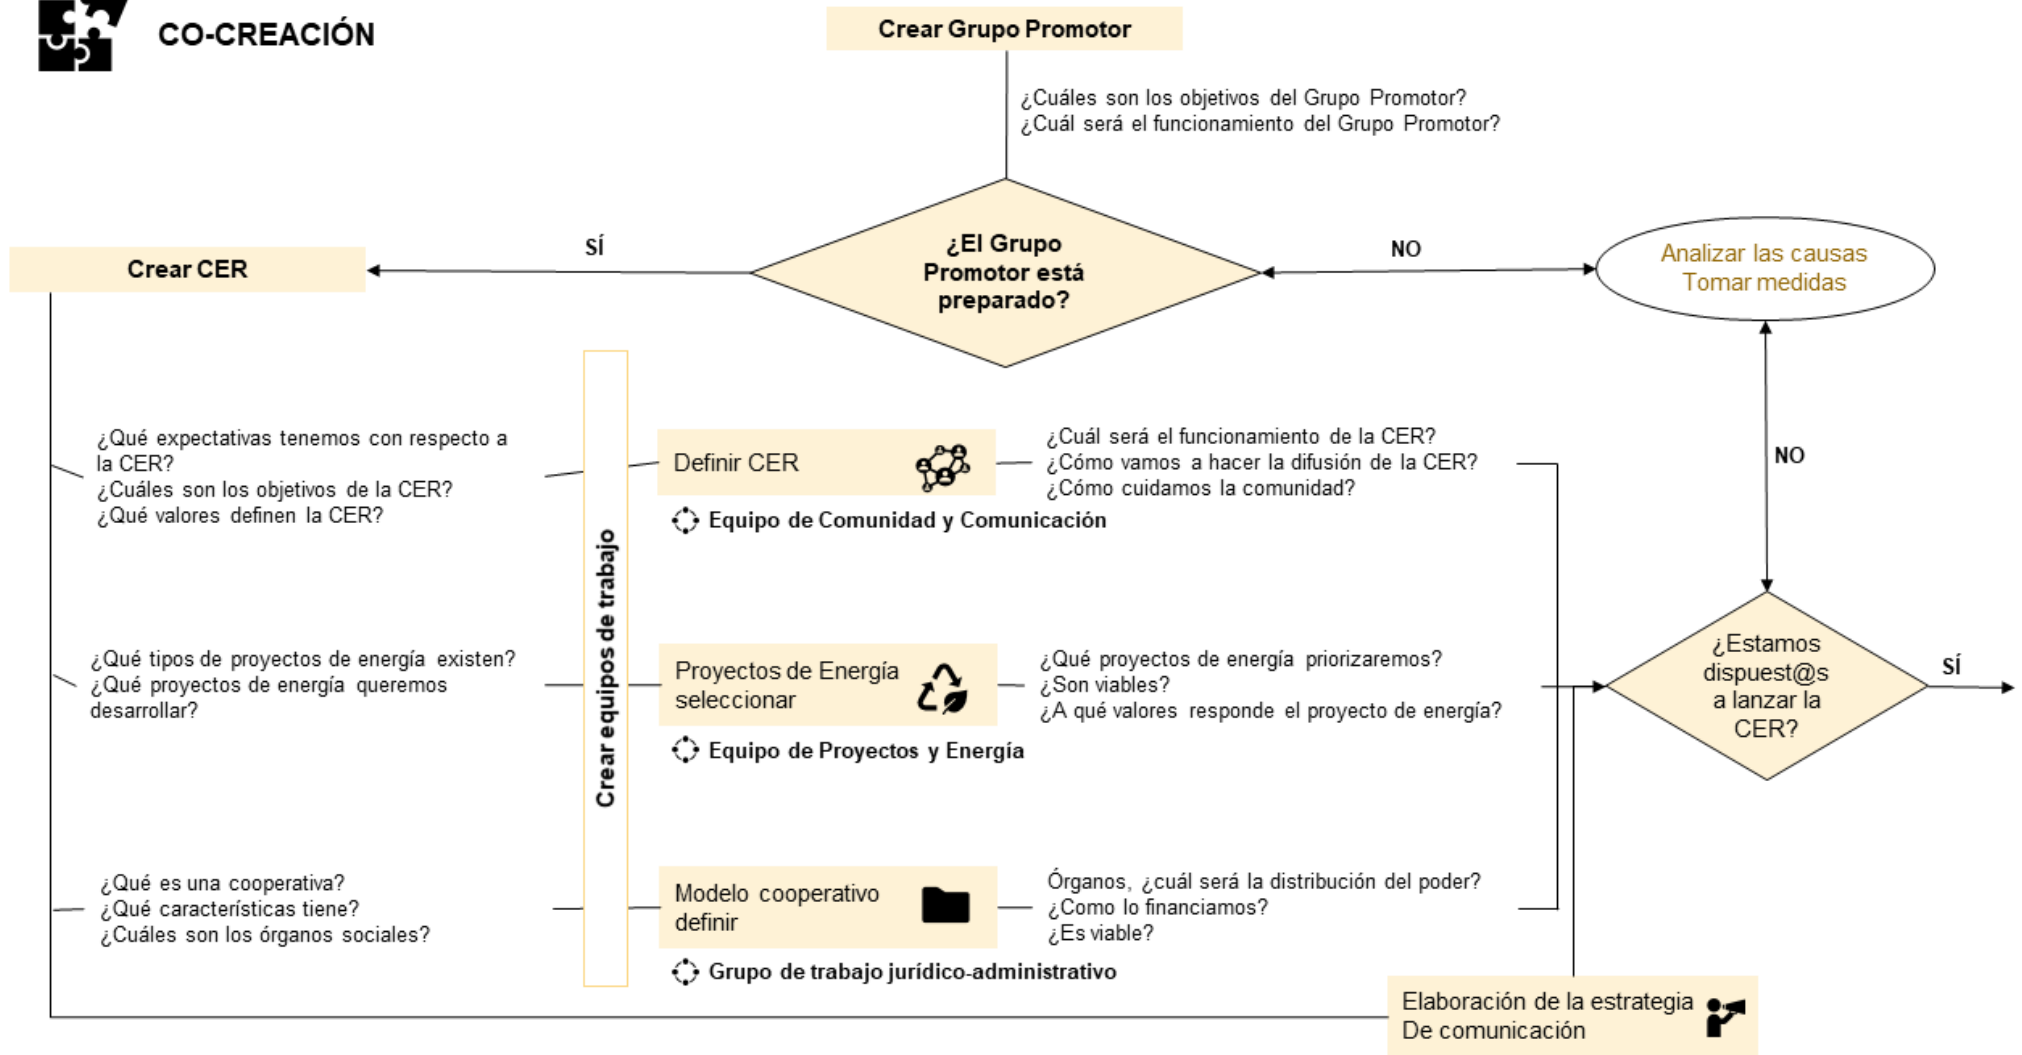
CO-CREACIÓN

Crear Grupo Promotor

¿Cuáles son los objetivos del Grupo Promotor?
¿Cuál será el funcionamiento del Grupo Promotor?

SÍ

¿El Grupo Promotor está preparado?

NO

Crear CER

Analizar las causas
Tomar medidas

NO

Crear equipos de trabajo

¿Qué expectativas tenemos con respecto a la CER?
¿Cuáles son los objetivos de la CER?
¿Qué valores definen la CER?

Definir CER

¿Cuál será el funcionamiento de la CER?
¿Cómo vamos a hacer la difusión de la CER?
¿Cómo cuidamos la comunidad?

Equipo de Comunidad y Comunicación

¿Qué tipos de proyectos de energía existen?
¿Qué proyectos de energía queremos desarrollar?

Proyectos de Energía seleccionar

¿Qué proyectos de energía priorizaremos?
¿Son viables?
¿A qué valores responde el proyecto de energía?

¿Estamos dispuest@s a lanzar la CER?

SÍ

Equipo de Proyectos y Energía

¿Qué es una cooperativa?
¿Qué características tiene?
¿Cuáles son los órganos sociales?

Modelo cooperativo definir

Órganos, ¿cuál será la distribución del poder?
¿Como lo financiamos?
¿Es viable?

Grupo de trabajo jurídico-administrativo

Elaboración de la estrategia
De comunicación